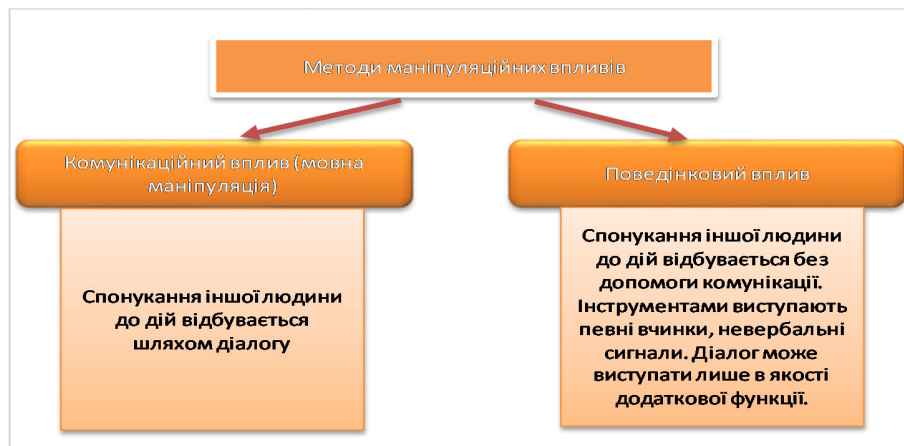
Методи маніпуляційних впливів

Комунікаційний вплив (мовна маніпуляція)

Спонукання іншої людини до дій відбувається шляхом діалогу

Поведінковий вплив

Спонукання іншої людини до дій відбувається без допомоги комунікації. Інструментами виступають певні вчинки, невербальні сигнали. Діалог може виступати лише в якості додаткової функції.